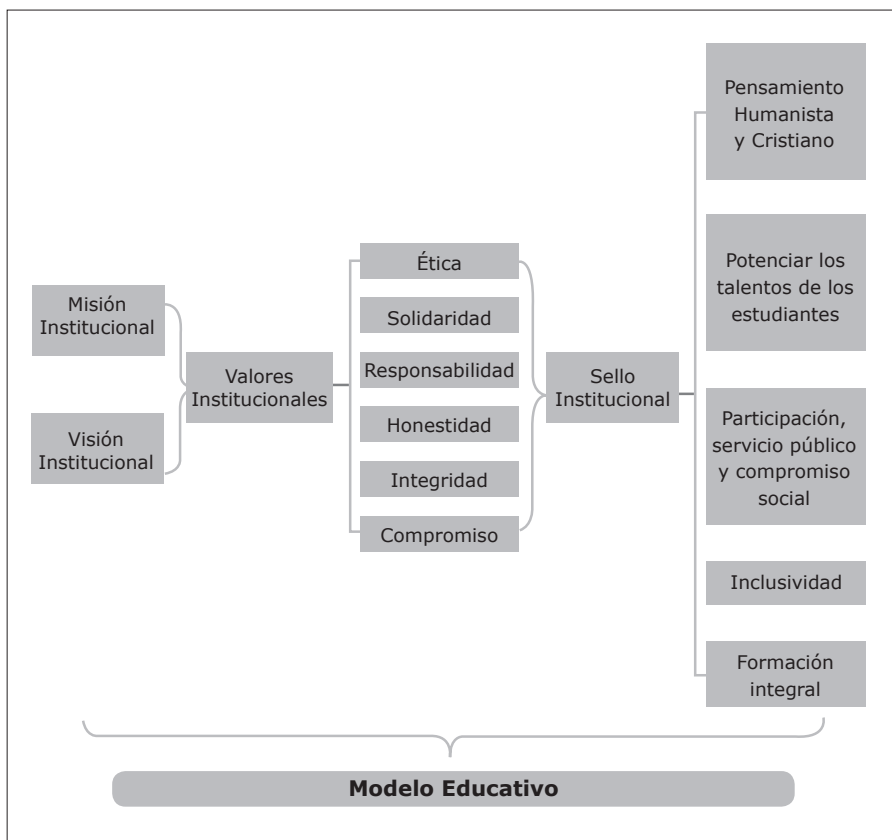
Misión Institucional

Visión Institucional

Valores Institucionales

Ética

Solidaridad

Responsabilidad

Honestidad

Integridad

Compromiso

Sello Institucional

Pensamiento Humanista y Cristiano

Potenciar los talentos de los estudiantes

Participación, servicio público y compromiso social

Inclusividad

Formación integral

Modelo Educativo